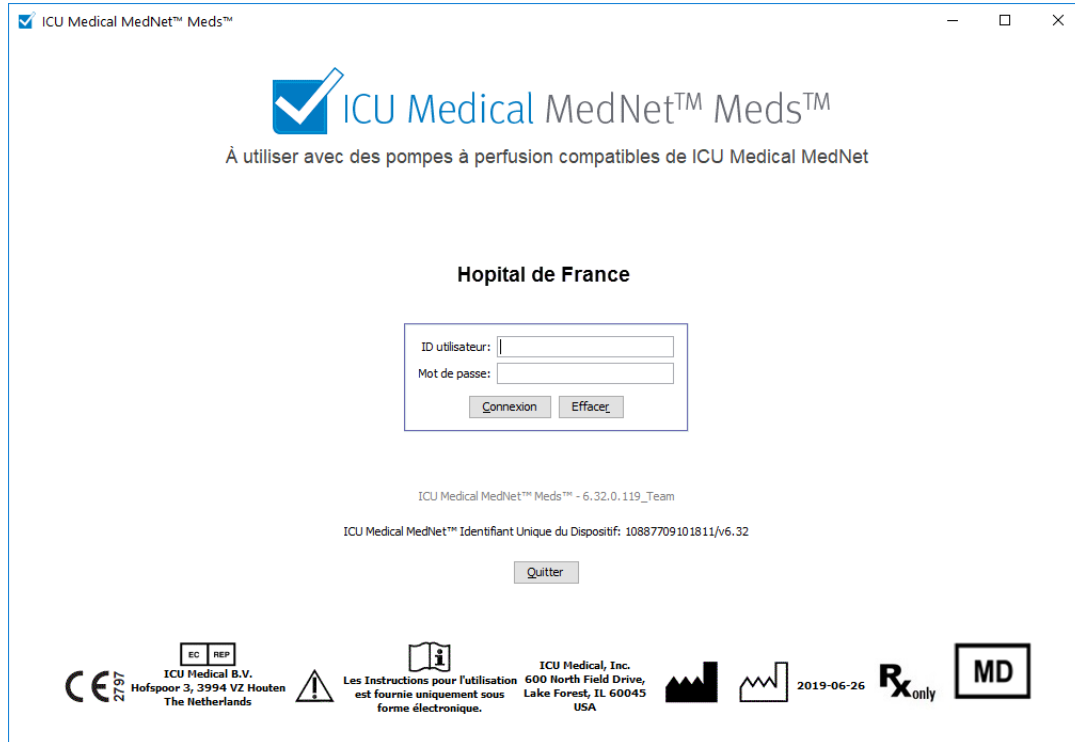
ICU Medical MedNet™ Meds™

ICU Medical MedNet™ Meds™

À utiliser avec des pompes à perfusion compatibles de ICU Medical MedNet

Hopital de France

ID utilisateur:
Mot de passe:
Connexion Effacer

ICU Medical MedNet™ Meds™ - 6.32.0.119_Team

ICU Medical MedNet™ Identifiant Unique du Dispositif: 10887709101811/v6.32

Quitter

CE 2797

EC REP
ICU Medical B.V.
Hofspoor 3, 3994 VZ Houten
The Netherlands

Les Instructions pour l'utilisation est fournie uniquement sous forme électronique.

ICU Medical, Inc.
600 North Field Drive,
Lake Forest, IL 60045
USA

2019-06-26

Rx only

MD